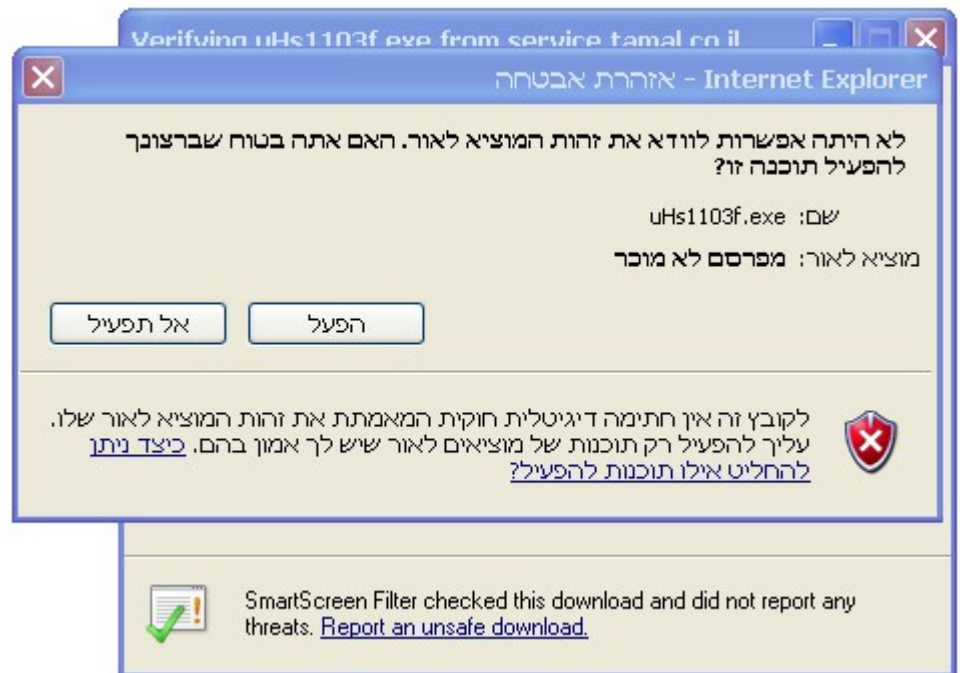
Verifying uHs1103f.exe from service.tamal.co.il

Internet Explorer - אזהרת אבטחה

לא היתה אפשרות לוודא את זהות המוציא לאור. האם אתה בטוח שברצונך להפעיל תוכנה זו?

שם: uHs1103f.exe

מוציא לאור: מפרסם לא מוכר

הפעל

אל תפעיל

לקובץ זה אין חתימה דיגיטלית חוקית המאמתת את זהות המוציא לאור שלו. עליך להפעיל רק תוכנות של מוציאים לאור שיש לך אמון בהם. כיצד ניתן להחליט אילו תוכנות להפעיל?

SmartScreen Filter checked this download and did not report any threats. Report an unsafe download.